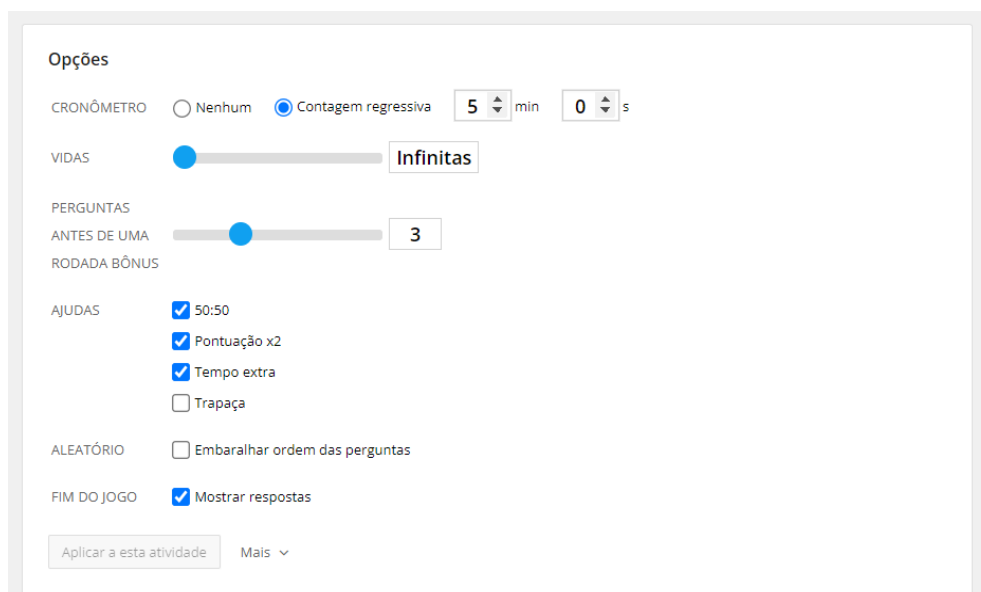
Opções

CRONÔMETRO Nenhum Contagem regressiva 5 min 0 s

VIDAS Infinitas

PERGUNTAS ANTES DE UMA RODADA BÔNUS 3

AJUDAS 50:50
Pontuação x2
Tempo extra
Trapaça

ALEATÓRIO Embaralhar ordem das perguntas

FIM DO JOGO Mostrar respostas

Aplicar a esta atividade Mais